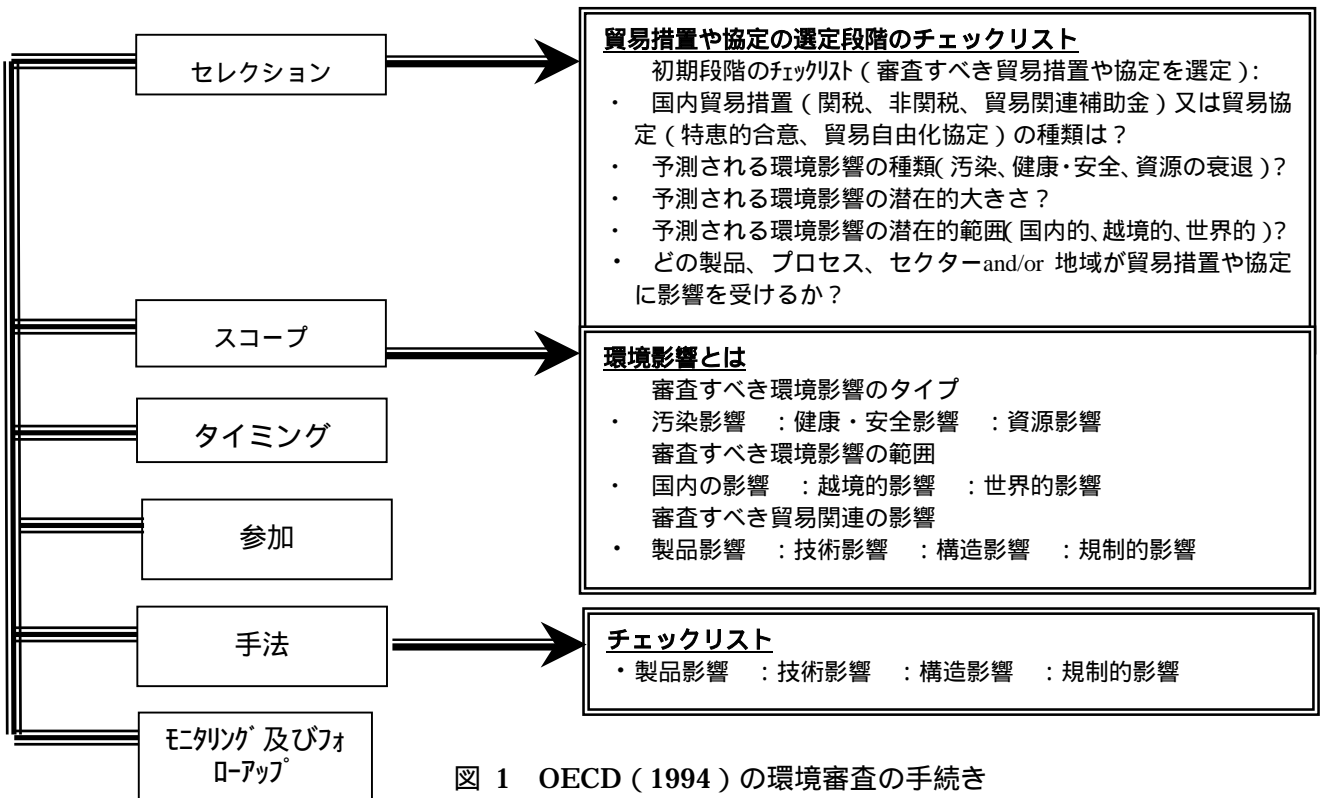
セレクション

スコープ

タイミング

参加

手法

ﾓﾆﾀﾘﾝｸﾞ 及びﾌｫﾛｰｱｯﾌﾟ

貿易措置や協定の選定段階のチェックリスト
初期段階のﾁｪｯｸﾘｽﾄ（審査すべき貿易措置や協定を選定）:
・ 国内貿易措置（関税、非関税、貿易関連補助金）又は貿易協定（特恵的合意、貿易自由化協定）の種類は？
・ 予測される環境影響の種類（汚染、健康･安全、資源の衰退）?
・ 予測される環境影響の潜在的大きさ？
・ 予測される環境影響の潜在的範囲（国内的、越境的、世界的）?
・ どの製品、プロセス、セクターand/or 地域が貿易措置や協定に影響を受けるか？

環境影響とは
審査すべき環境影響のタイプ
・ 汚染影響 ：健康・安全影響 ：資源影響
審査すべき環境影響の範囲
・ 国内の影響 ：越境的影響 ：世界的影響
審査すべき貿易関連の影響
・ 製品影響 ：技術影響 ：構造影響 ：規制的影響

チェックリスト
・製品影響 ：技術影響 ：構造影響 ：規制的影響

図 1 OECD（1994）の環境審査の手続き